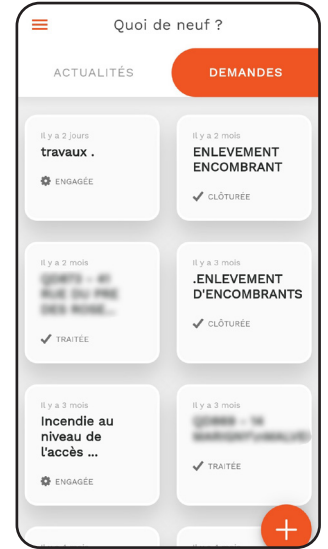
Quoi de neuf ?

ACTUALITÉS

DEMANDES

Il y a 2 jours
travaux .
ENGAGÉE

Il y a 2 mois
ENLEVEMENT ENCOMBRANT
CLÔTURÉE

Il y a 2 mois
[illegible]
TRAITÉE

Il y a 3 mois
.ENLEVEMENT D'ENCOMBRANTS
CLÔTURÉE

Il y a 3 mois
Incendie au niveau de l'accès ...
ENGAGÉE

Il y a 3 mois
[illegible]
TRAITÉE